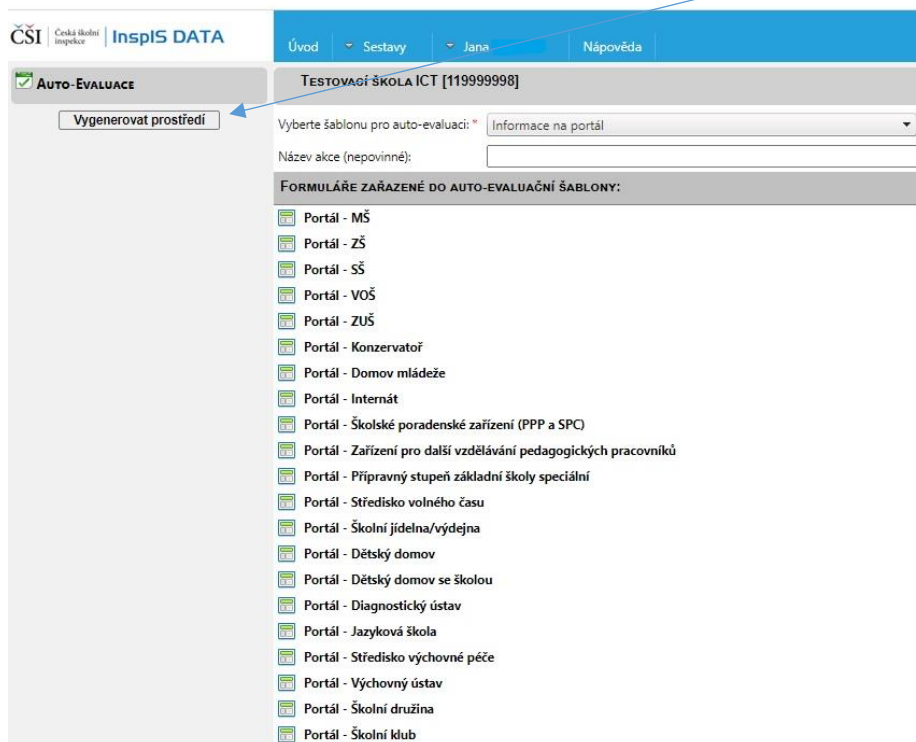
ČŠI Česká školní inspekce InspIS DATA

Úvod | Sestavy | Jana | Nápověda

Auto-Evaluace

Vygenerovat prostředí

Testovací škola ICT [119999998]

Vyberte šablonu pro auto-evaluaci: * Informace na portál

Název akce (nepovinné):

Formuláře zařazené do auto-evaluační šablony:

Portál - MŠ
Portál - ZŠ
Portál - SŠ
Portál - VOŠ
Portál - ZUŠ
Portál - Konzervatoř
Portál - Domov mládeže
Portál - Internát
Portál - Školské poradenské zařízení (PPP a SPC)
Portál - Zařízení pro další vzdělávání pedagogických pracovníků
Portál - Přípravný stupeň základní školy speciální
Portál - Středisko volného času
Portál - Školní jídelna/výdejna
Portál - Dětský domov
Portál - Dětský domov se školou
Portál - Diagnostický ústav
Portál - Jazyková škola
Portál - Středisko výchovné péče
Portál - Výchovný ústav
Portál - Školní družina
Portál - Školní klub